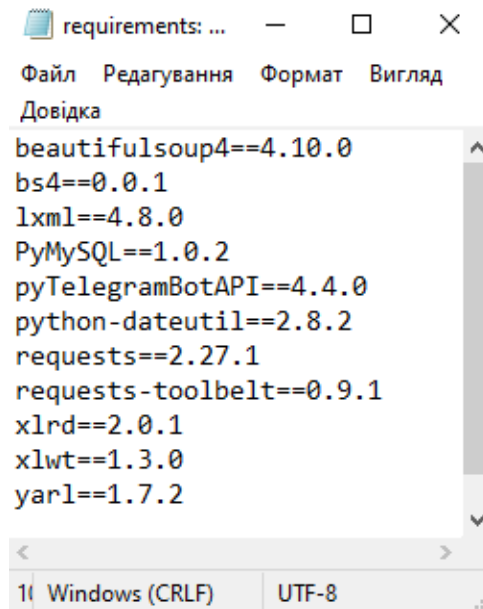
requirements: ...

Файл Редагування Формат Вигляд Довідка

beautifulsoup4==4.10.0
bs4==0.0.1
lxml==4.8.0
PyMySQL==1.0.2
pyTelegramBotAPI==4.4.0
python-dateutil==2.8.2
requests==2.27.1
requests-toolbelt==0.9.1
xlrd==2.0.1
xlwt==1.3.0
yarl==1.7.2

1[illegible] Windows (CRLF) UTF-8